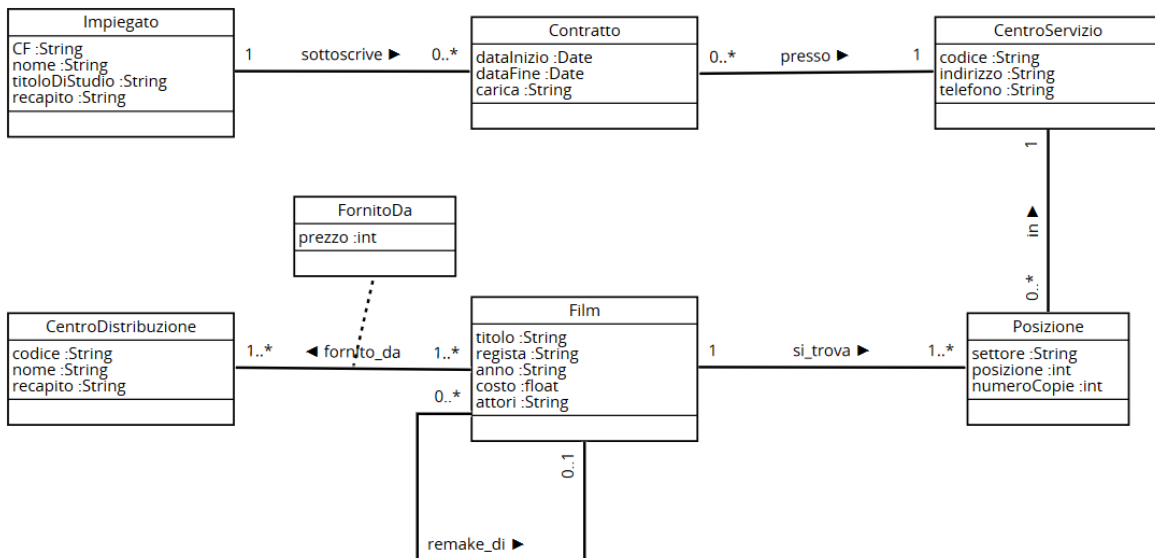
Impiegato
CF :String
nome :String
titoloDiStudio :String
recapito :String

1 sottoscrive ▶ 0..*

Contratto
dataInizio :Date
dataFine :Date
carica :String

0..* presso ▶ 1

CentroServizio
codice :String
indirizzo :String
telefono :String

1
in ▶
0..*

FornitoDa
prezzo :int

CentroDistribuzione
codice :String
nome :String
recapito :String

1..* ◀ fornito_da 1..*

Film
titolo :String
regista :String
anno :String
costo :float
attori :String

1 si_trova ▶ 1..*

Posizione
settore :String
posizione :int
numeroCopie :int

0..*
0..1
remake_di ▶